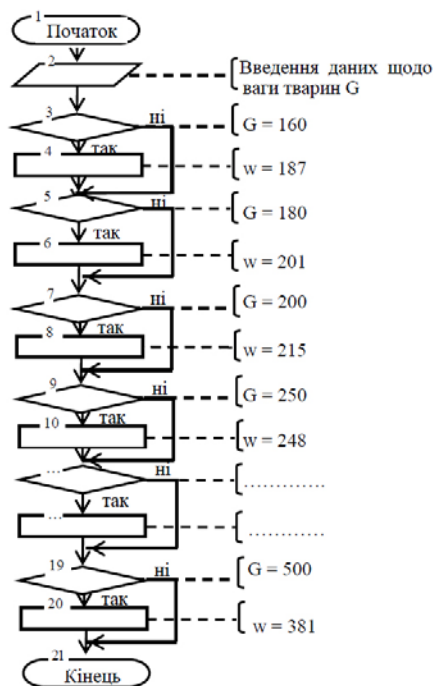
1
Початок

2
Введення даних щодо ваги тварин G

3
ні
G = 160

4
так
w = 187

5
ні
G = 180

6
так
w = 201

7
ні
G = 200

8
так
w = 215

9
ні
G = 250

10
так
w = 248

…
ні
…………

…
так
…………

19
ні
G = 500

20
так
w = 381

21
Кінець